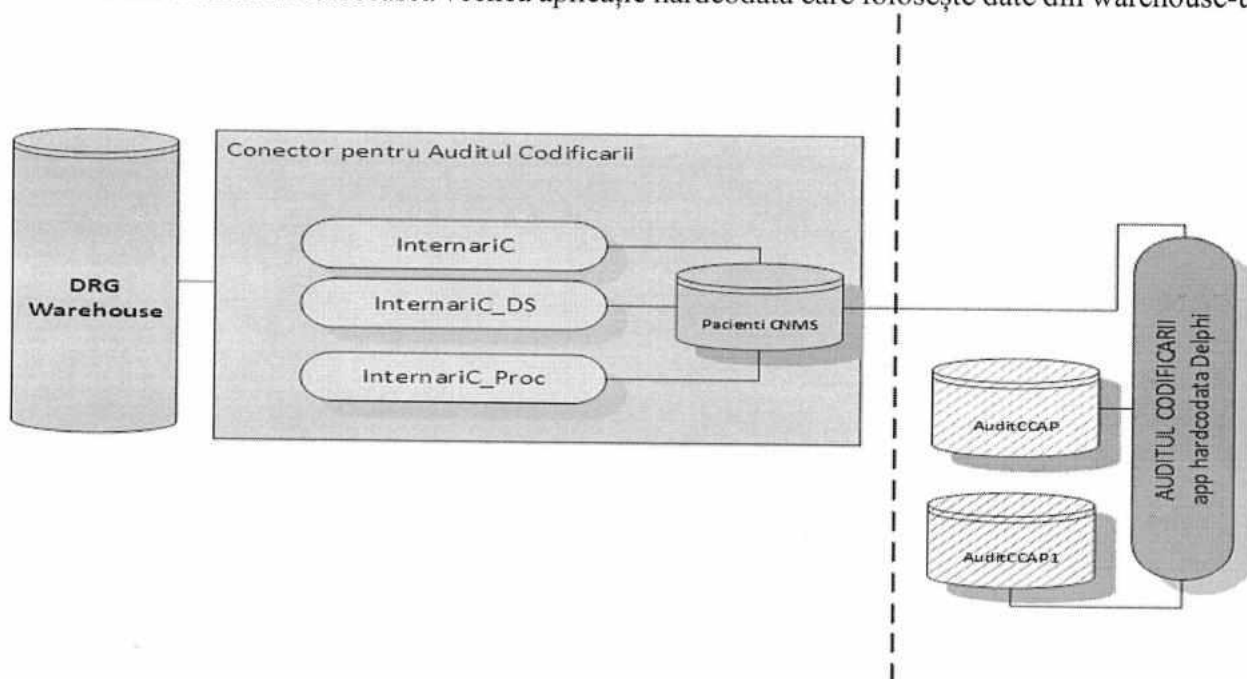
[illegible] veche aplicație hardcodată care folosește date din warehouse-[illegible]

Conector pentru Auditul Codificarii

DRG Warehouse

InternariC

InternariC_DS

InternariC_Proc

Pacienti CNMS

AuditCCAP

AuditCCAP1

AUDITUL CODIFICARII app hardcodata Delphi